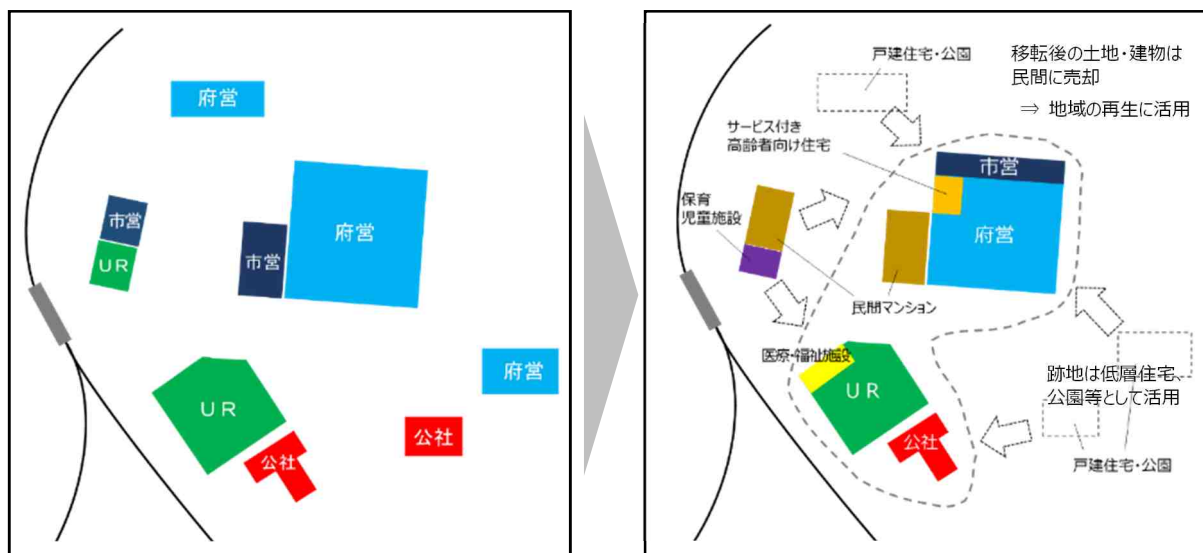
府営

市営

UR

市営

府営

UR

公社

府営

公社

戸建住宅・公園

移転後の土地・建物は民間に売却

⇒ 地域の再生に活用

サービス付き高齢者向け住宅

市営

保育児童施設

府営

民間マンション

医療・福祉施設

UR

公社

跡地は低層住宅、公園等として活用

戸建住宅・公園